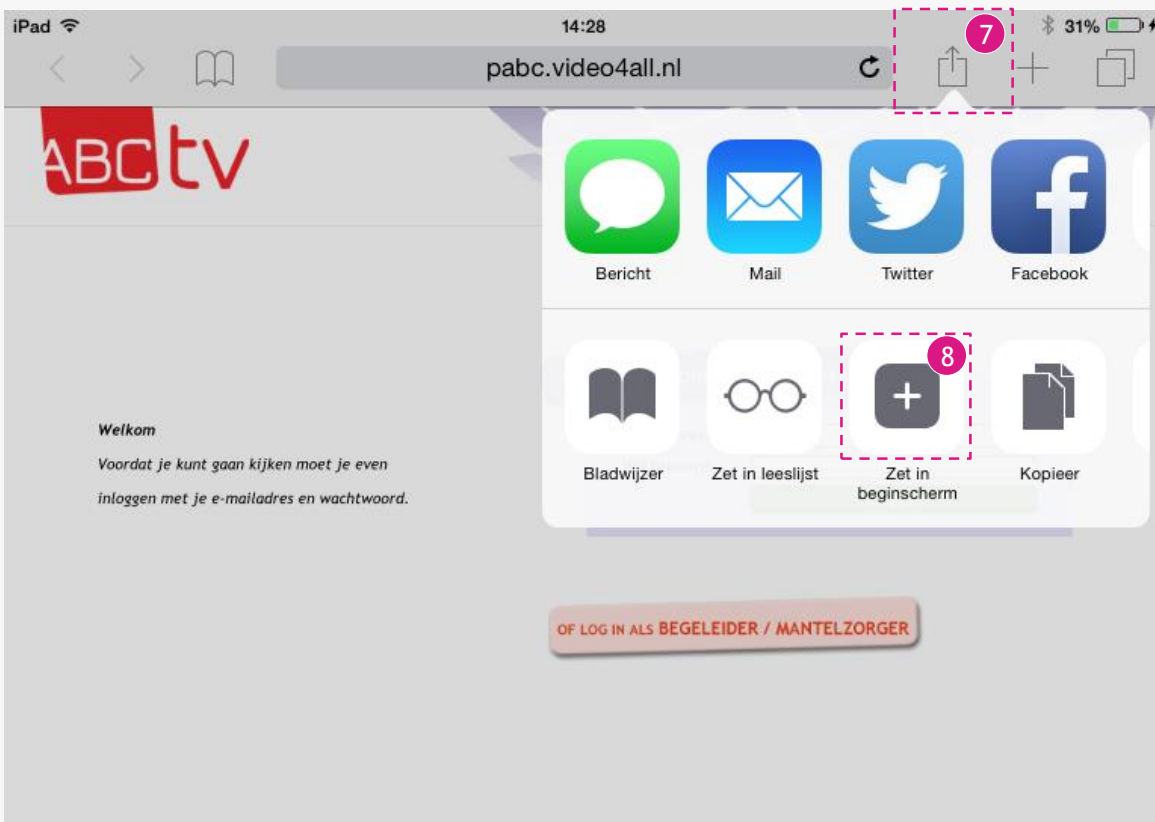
iPad 14:28 31%

pabc.video4all.nl

7

ABCtv

Bericht

Mail

Twitter

Facebook

8

Bladwijzer

Zet in leeslijst

Zet in beginscherm

Kopieer

Welkom

Voordat je kunt gaan kijken moet je even inloggen met je e-mailadres en wachtwoord.

OF LOG IN ALS BEGELEIDER / MANTELZORGER